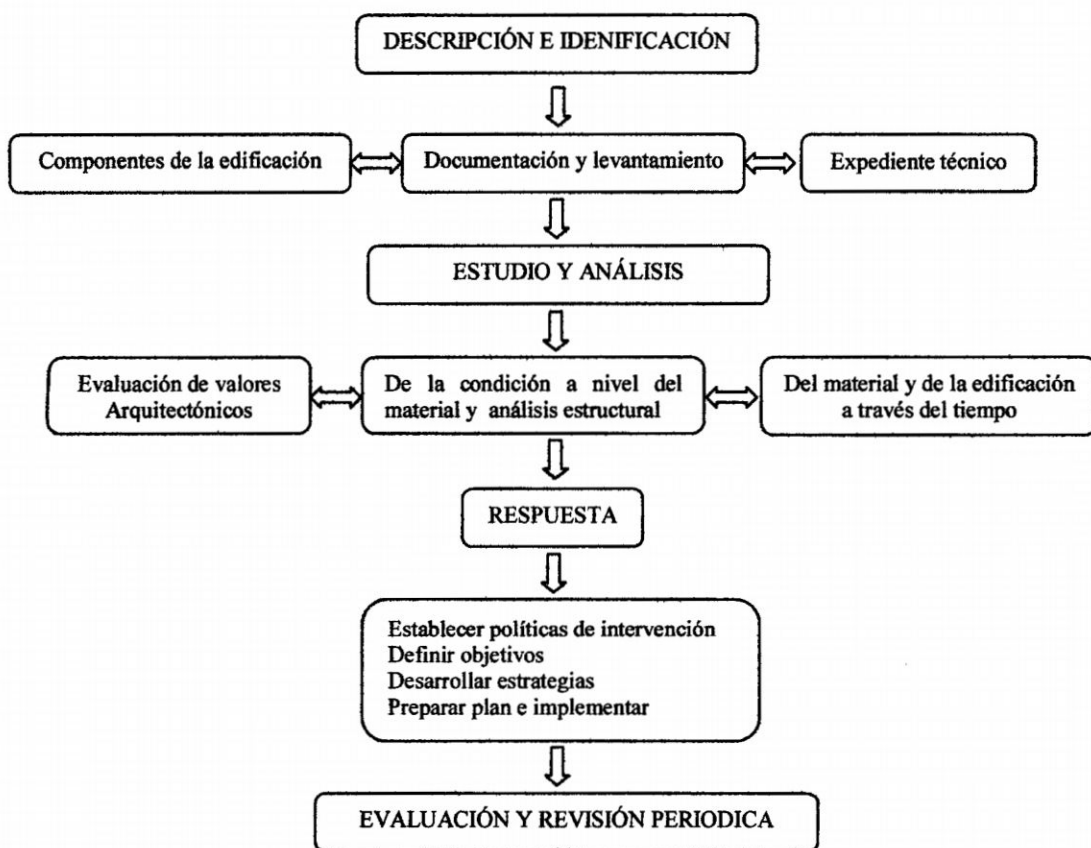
DESCRIPCIÓN E IDENIFICACIÓN

Componentes de la edificación

Documentación y levantamiento

Expediente técnico

ESTUDIO Y ANÁLISIS

Evaluación de valores Arquitectónicos

De la condición a nivel del material y análisis estructural

Del material y de la edificación a través del tiempo

RESPUESTA

Establecer políticas de intervención
Definir objetivos
Desarrollar estrategias
Preparar plan e implementar

EVALUACIÓN Y REVISIÓN PERIODICA